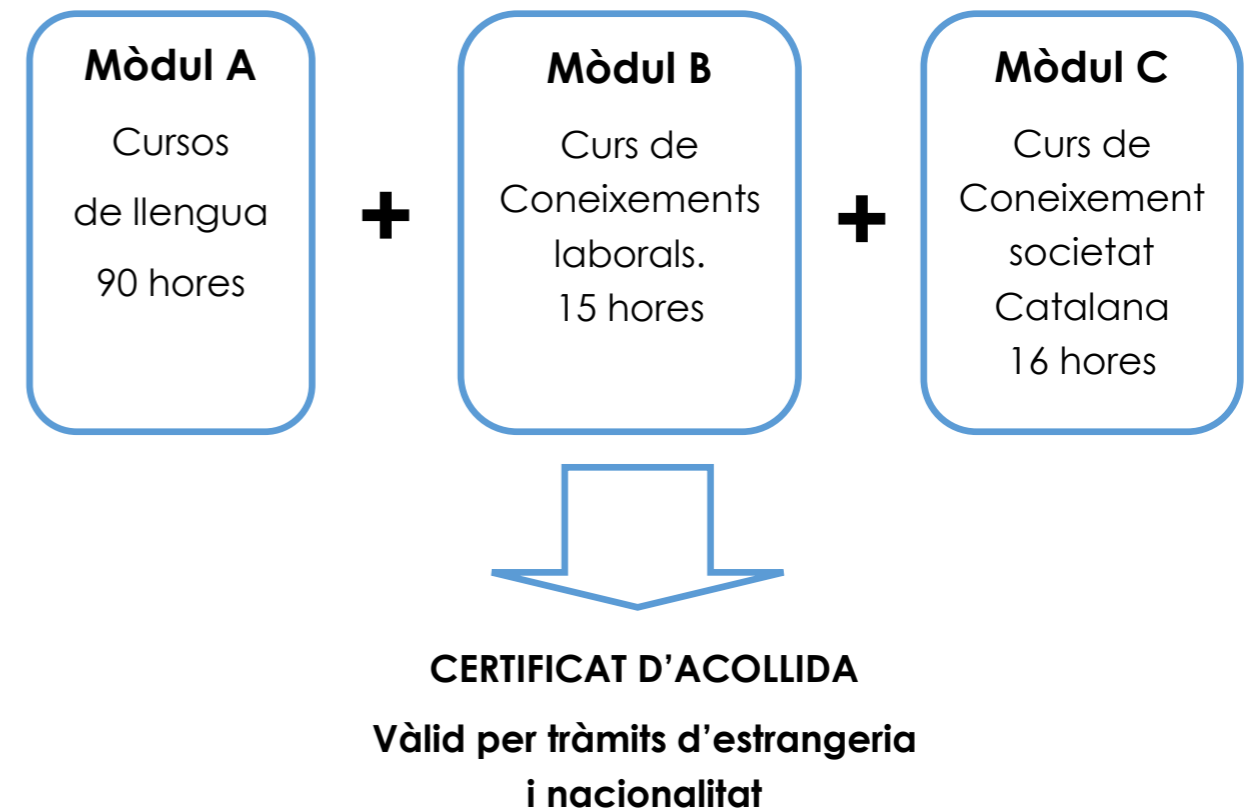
Mòdul A
Cursos de llengua 90 hores

+

Mòdul B
Curs de Coneixements laborals. 15 hores

+

Mòdul C
Curs de Coneixement societat Catalana 16 hores

CERTIFICAT D'ACOLLIDA
Vàlid per tràmits d'estrangeria i nacionalitat